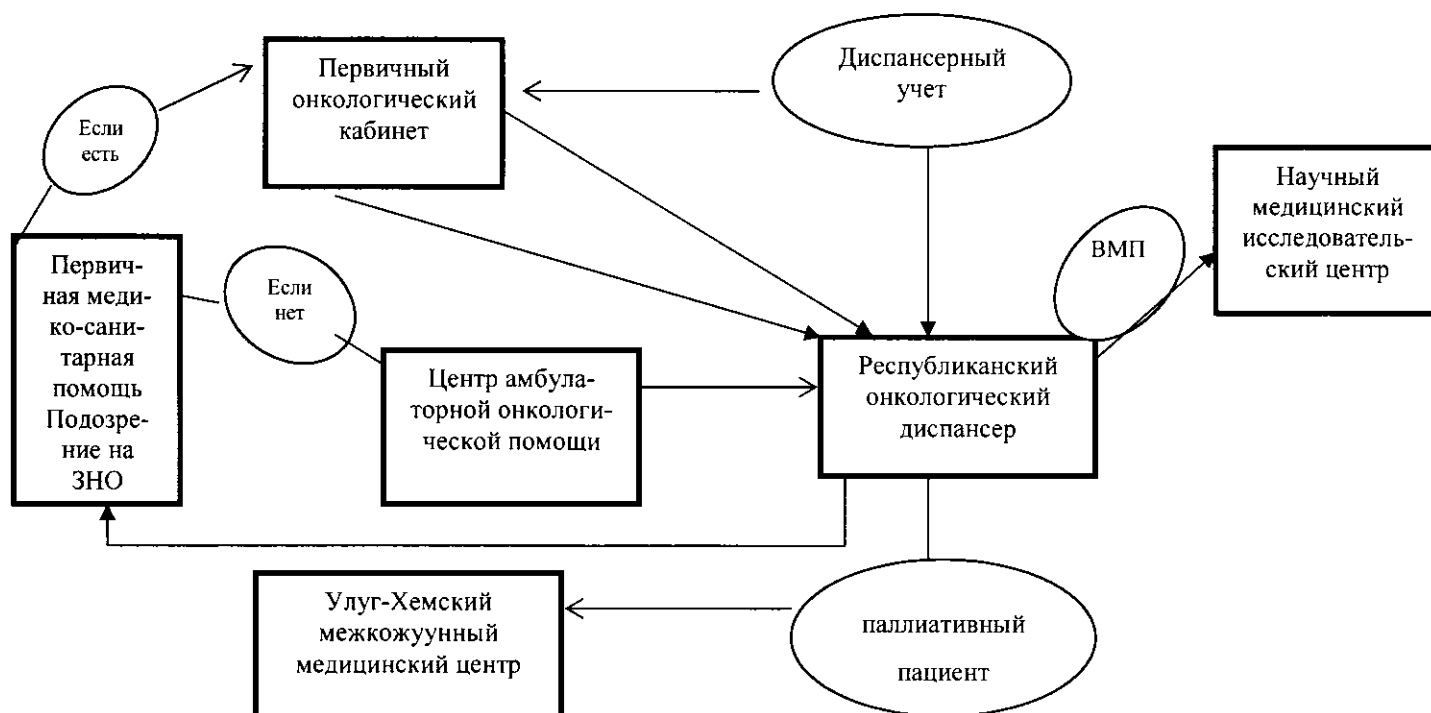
Первичный онкологический кабинет

Диспансерный учет

Если есть

Научный медицинский исследовательский центр

ВМП

Первичная медико-санитарная помощь Подозрение на ЗНО

Если нет

Центр амбулаторной онкологической помощи

Республиканский онкологический диспансер

Улуг-Хемский межкожуунный медицинский центр

паллиативный пациент